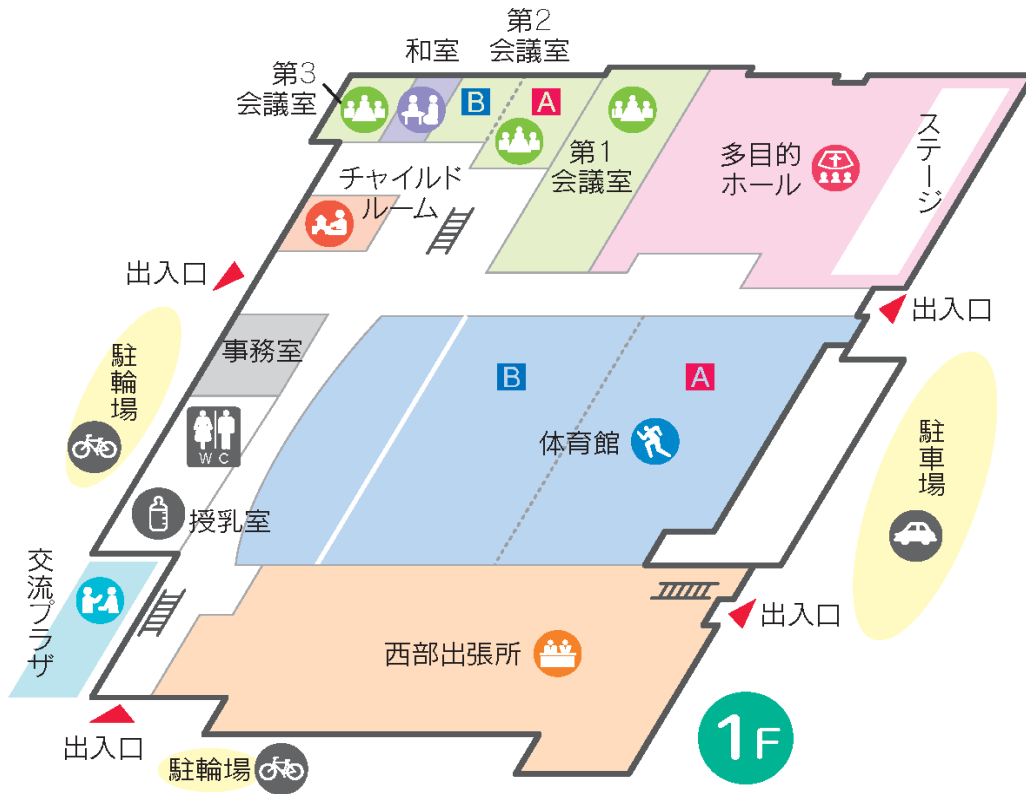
第3
会議室

和室

第2
会議室

B

A

第1
会議室

多目的
ホール

ステージ

チャイルド
ルーム

出入口

出入口

駐輪場

事務室

B

A

体育館

駐車場

W C

授乳室

交流プラザ

西部出張所

出入口

出入口

駐輪場

1F